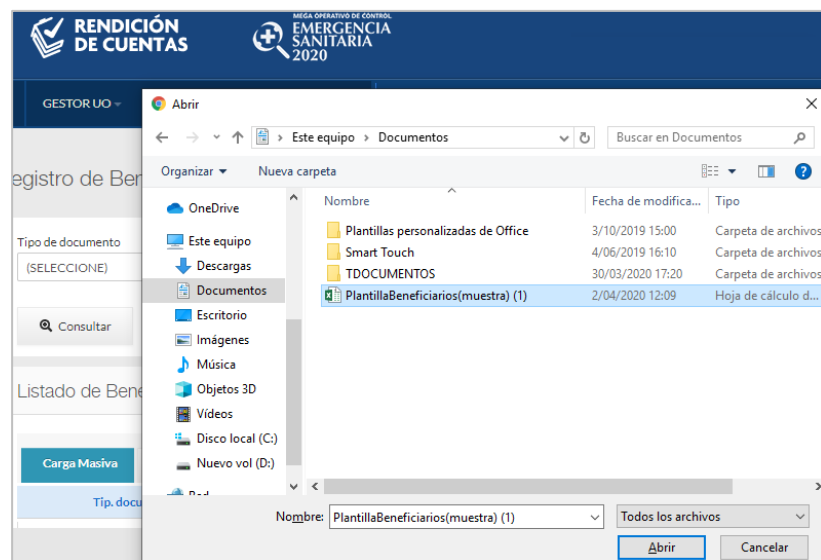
RENDICIÓN DE CUENTAS

MEGA OPERATIVO DE CONTROL
EMERGENCIA SANITARIA 2020

GESTOR UO

egistro de Ben

Tipo de documento
(SELECCIONE)

Consultar

Listado de Bene

Carga Masiva

Tip. docu

Abrir

Este equipo > Documentos

Buscar en Documentos

Organizar ▾ Nueva carpeta

OneDrive
Este equipo
Descargas
Documentos
Escritorio
Imágenes
Música
Objetos 3D
Vídeos
Disco local (C:)
Nuevo vol (D:)
Red

| Nombre | Fecha de modifica... | Tipo |
|---|---|---|
| Plantillas personalizadas de Office | 3/10/2019 15:00 | Carpeta de archivos |
| Smart Touch | 4/06/2019 16:10 | Carpeta de archivos |
| TDOCUMENTOS | 30/03/2020 17:20 | Carpeta de archivos |
| PlantillaBeneficiarios(muestra) (1) | 2/04/2020 12:09 | Hoja de cálculo d... |

Nombre: PlantillaBeneficiarios(muestra) (1)

Todos los archivos

Abrir

Cancelar